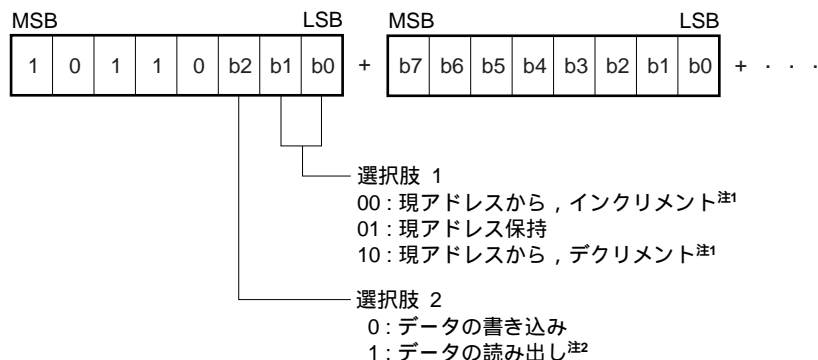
MSB LSB

| 1 | 0 | 1 | 1 | 0 | b2 | b1 | b0 |
|---|---|---|---|---|---|---|---|

+

MSB LSB

| b7 | b6 | b5 | b4 | b3 | b2 | b1 | b0 |
|---|---|---|---|---|---|---|---|

+ · · ·

選択肢 1
00 : 現アドレスから，インクリメント注1
01 : 現アドレス保持
10 : 現アドレスから，デクリメント注1

選択肢 2
0 : データの書き込み
1 : データの読み出し注2